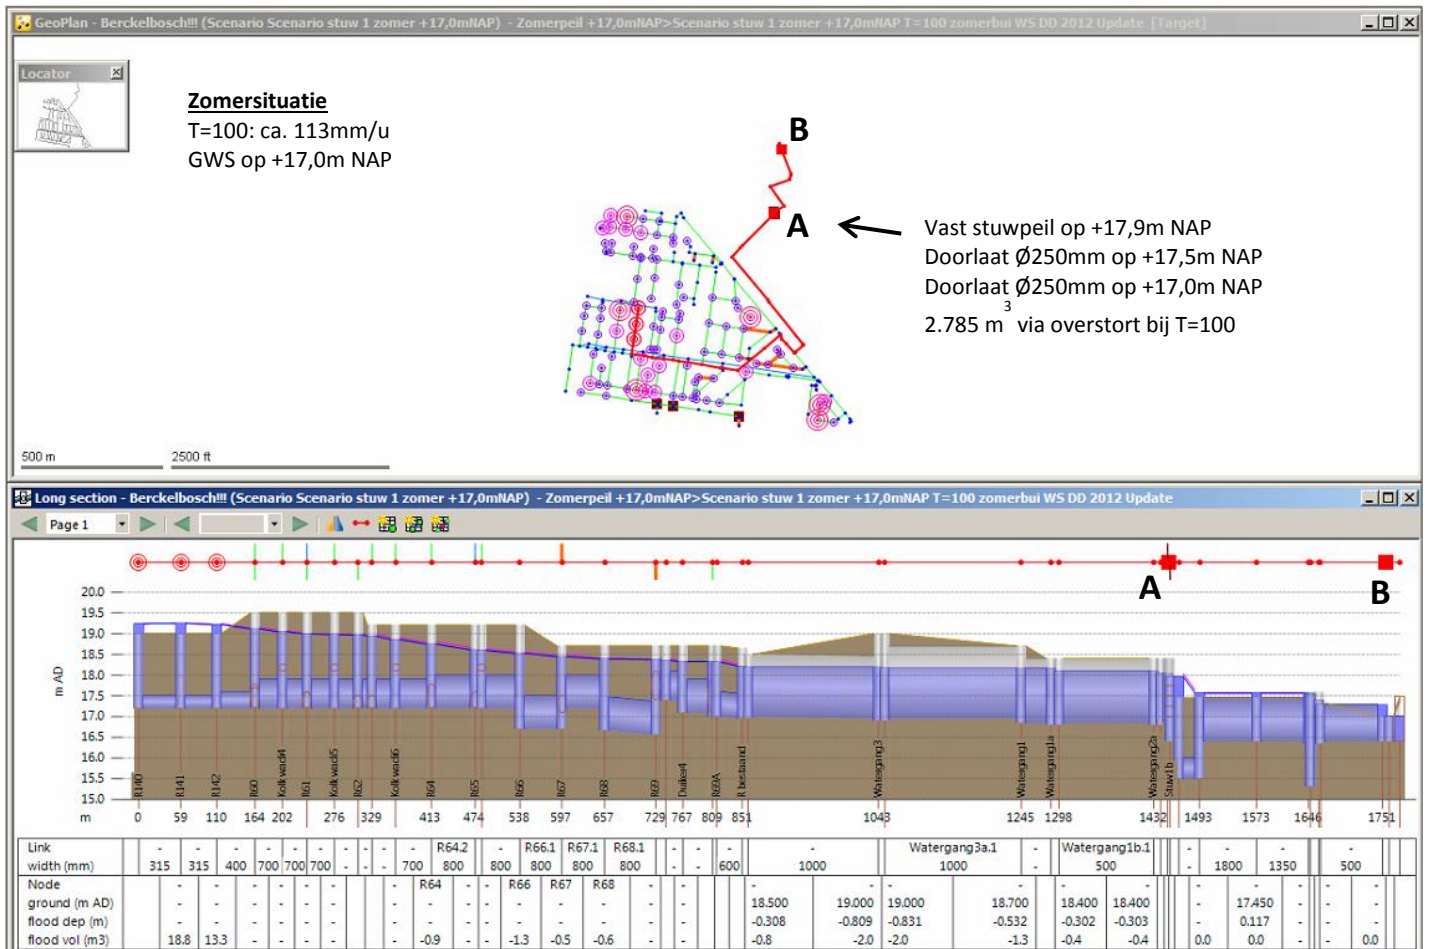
GeoPlan - Berckelbosch!!! (Scenario Scenario stuw 1 zomer +17,0mNAP) - Zomerpeil +17,0mNAP>Scenario stuw 1 zomer +17,0mNAP T=100 zomerbui WS DD 2012 Update [Target]

Locator

**Zomersituatie**
T=100: ca. 113mm/u
GWS op +17,0m NAP

B

A

Vast stuwpeil op +17,9m NAP
Doorlaat Ø250mm op +17,5m NAP
Doorlaat Ø250mm op +17,0m NAP
2.785 m$^3$ via overstort bij T=100

500 m

2500 ft

Long section - Berckelbosch!!! (Scenario Scenario stuw 1 zomer +17,0mNAP) - Zomerpeil +17,0mNAP>Scenario stuw 1 zomer +17,0mNAP T=100 zomerbui WS DD 2012 Update

Page 1

A

B

20.0
19.5
19.0
18.5
18.0
17.5
17.0
16.5
16.0
15.5
15.0

m AD

R140 R141 R142 R60 Kolkwadi4 R61 Kolkwadi5 R62 Kolkwadi6 R64 R65 R66 R67 R68 R69 Duiker4 R69A R bestaand Watergang3 Watergang1 Watergang1a Watergang2a Stuw1b

m 0 59 110 164 202 276 329 413 474 538 597 657 729 767 809 851 1043 1245 1298 1432 1493 1573 1646 1751

Link | | | | | | | | | | R64.2 | | R66.1 | R67.1 | R68.1 | | | | Watergang3a.1 | | Watergang1b.1
width (mm) | 315 | 315 | 400 | 700 | 700 | 700 | 700 | 800 | 800 | 800 | 800 | 800 | 600 | 1000 | 1000 | 500 | 1800 | 1350 | 500
Node | R64 | R66 | R67 | R68
ground (m AD) | 18.500 | 19.000 | 19.000 | 18.700 | 18.400 | 18.400 | 17.450
flood dep (m) | -0.308 | -0.809 | -0.831 | -0.532 | -0.302 | -0.303 | 0.117
flood vol (m3) | 18.8 | 13.3 | -0.9 | -1.3 | -0.5 | -0.6 | -0.8 | -2.0 | -2.0 | -1.3 | -0.4 | -0.4 | 0.0 | 0.0 | 0.0